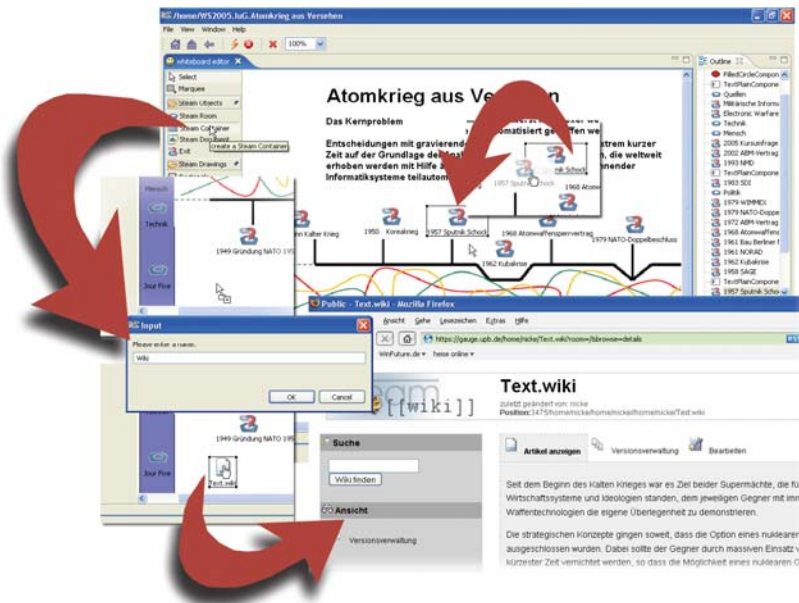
/home/WS2005.IuG.Atomkrieg aus Versehen

File View Window Help

100%

whiteboard editor

Select
Marquee
Steam Objects
Steam Room
Steam Container
Steam Document
Exit
Steam Drawings

Create a Steam Container

Atomkrieg aus Ver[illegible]

Das Kernproblem

Entscheidungen mit gravierende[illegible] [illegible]omatisiert ge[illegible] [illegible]extrem kurzer Zeit auf der Grundlage de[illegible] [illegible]n, die weltweit erhoben werden mit Hilfe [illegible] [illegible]ender Informatiksysteme teilautom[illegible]

1957 Sputnik Schock
1968 Atom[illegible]
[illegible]n Kalter Krieg
1950 Koreakrieg
1957 Sputnik Schock
1968 Atomwaffensperrvertrag
1979 NATO-Doppelbeschluss
1962 Kubakrise

Outline
FilledCircleCompon
TextPlainCompone
Quellen
Militärische Informa
Electronic Warfare
Technik
Mensch
2005 KursuinFrage
2002 ABM-Vertrag
1993 NMD
TextPlainCompone
1983 SDI
Politik
1979 WIMMEX
1979 NATO-Doppe
1972 ABM-Vertrag
1968 Atomwaffens
1961 Bau Berliner I
1961 NORAD
1962 Kubakrise
1958 SAGE
TextPlainCompone
1957 Sputnik Scho

Mensch
Technik
Jour Fixe
1949 Gründung NATO 19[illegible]

Input
Please enter a name.
Wiki
OK Cancel

Jour Fixe
1949 Gründung NATO 1949
Text.wiki

Public - Text.wiki - Mozilla Firefox
Ansicht Gehe Lesezeichen Extras Hilfe
https://gauge.upb.de/home/nicke/Text.wiki?room=/bbrowse=details
WinFuture.de heise online

[[wiki]]

Text.wiki
zuletzt geändert von: nicke
Position: 3475/home/nicke/home/nicke/home/nicke/Text.wiki

Suche
Wiki finden

Ansicht
Versionsverwaltung

Artikel anzeigen Versionsverwaltung Bearbeiten

Seit dem Beginn des Kalten Krieges war es Ziel beider Supermächte, die f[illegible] Wirtschaftssysteme und Ideologien standen, dem jeweiligen Gegner mit imm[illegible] Waffentechnologien die eigene Überlegenheit zu demonstrieren.

Die strategischen Konzepte gingen soweit, dass die Option eines nuklearen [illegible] ausgeschlossen wurden. Dabei sollte der Gegner durch massiven Einsatz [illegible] kürzester Zeit vernichtet werden, so dass die Möglichkeit eines nuklearen G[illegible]